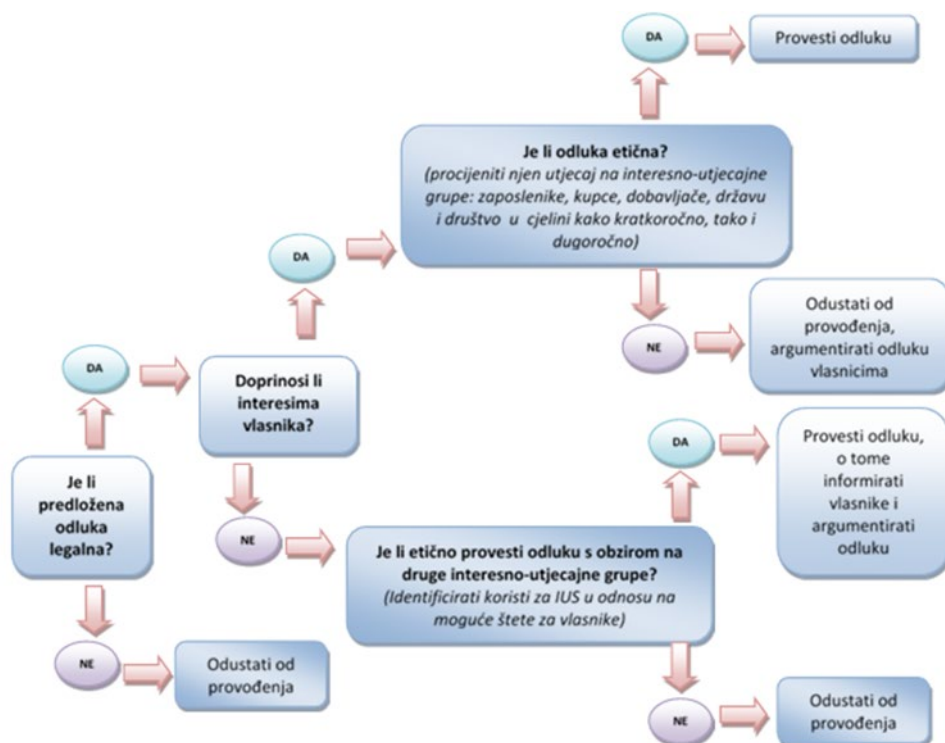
Je li predložena odluka legalna?

DA

NE

Odustati od provođenja

Doprinosi li interesima vlasnika?

DA

NE

Je li odluka etična?
(procijeniti njen utjecaj na interesno-utjecajne grupe: zaposlenike, kupce, dobavljače, državu i društvo u cjelini kako kratkoročno, tako i dugoročno)

DA

Provesti odluku

NE

Odustati od provođenja, argumentirati odluku vlasnicima

Je li etično provesti odluku s obzirom na druge interesno-utjecajne grupe?
(Identificirati koristi za IUS u odnosu na moguće štete za vlasnike)

DA

Provesti odluku, o tome informirati vlasnike i argumentirati odluku

NE

Odustati od provođenja